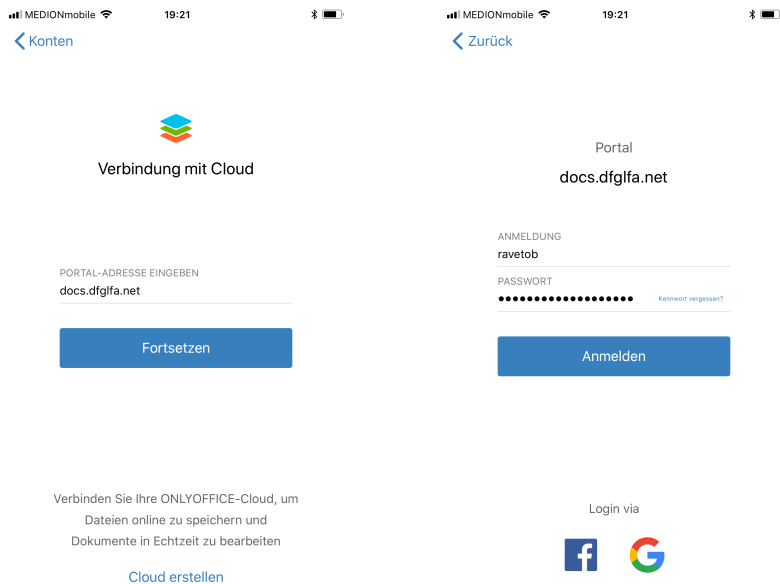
MEDIONmobile 19:21

Konten

Verbindung mit Cloud

PORTAL-ADRESSE EINGEBEN
docs.dfglfa.net

Fortsetzen

Verbinden Sie Ihre ONLYOFFICE-Cloud, um Dateien online zu speichern und Dokumente in Echtzeit zu bearbeiten

Cloud erstellen

MEDIONmobile 19:21

Zurück

Portal
docs.dfglfa.net

ANMELDUNG
ravetob

PASSWORT
••••••••••••••••••• Kennwort vergessen?

Anmelden

Login via